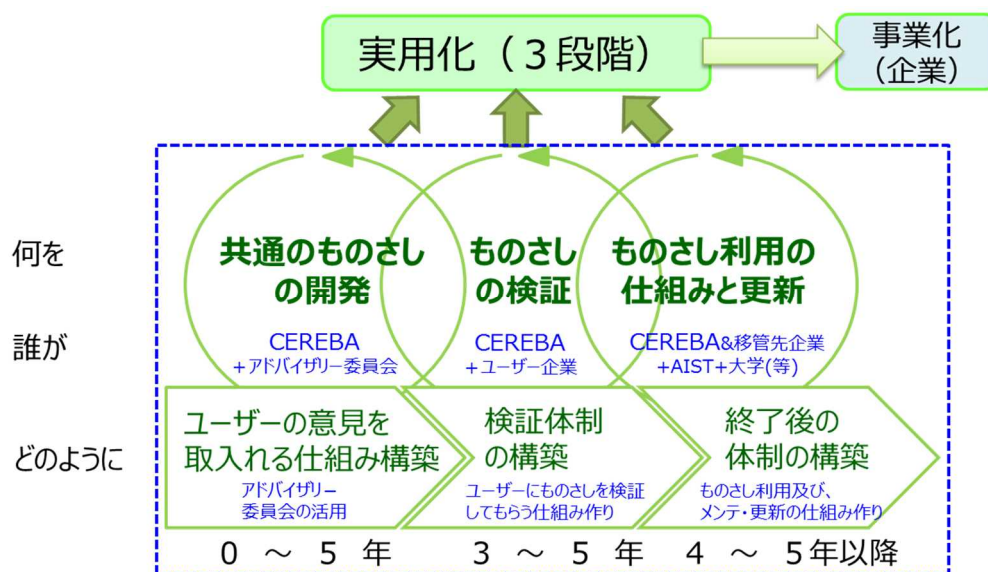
実用化（３段階）

事業化（企業）

何を

誰が

どのように

共通のものさしの開発

CEREBA ＋アドバイザリー委員会

ものさしの検証

CEREBA ＋ユーザー企業

ものさし利用の仕組みと更新

CEREBA&移管先企業 +AIST+大学(等)

ユーザーの意見を取入れる仕組み構築

アドバイザリー委員会の活用

検証体制の構築

ユーザーにものさしを検証してもらう仕組み作り

終了後の体制の構築

ものさし利用及び、メンテ・更新の仕組み作り

０ ～ ５ 年　３ ～ ５ 年　４ ～ ５年以降